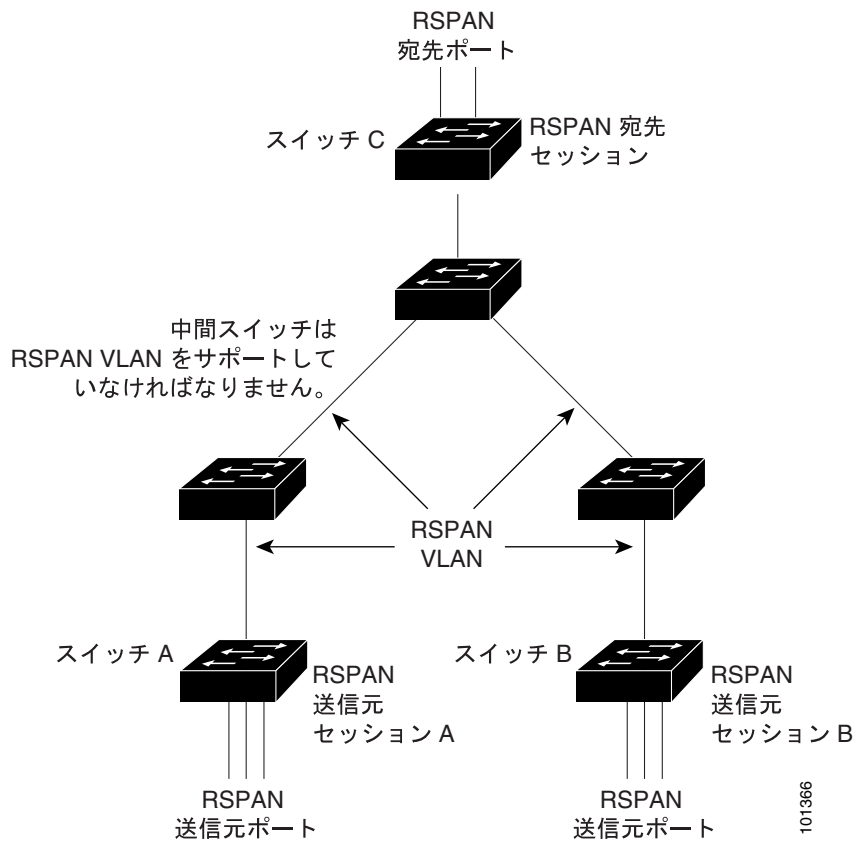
RSPAN
宛先ポート

スイッチ C

RSPAN 宛先
セッション

中間スイッチは
RSPAN VLAN をサポートして
いなければなりません。

RSPAN
VLAN

スイッチ A

RSPAN
送信元
セッション A

スイッチ B

RSPAN
送信元
セッション B

RSPAN
送信元ポート

RSPAN
送信元ポート

101366